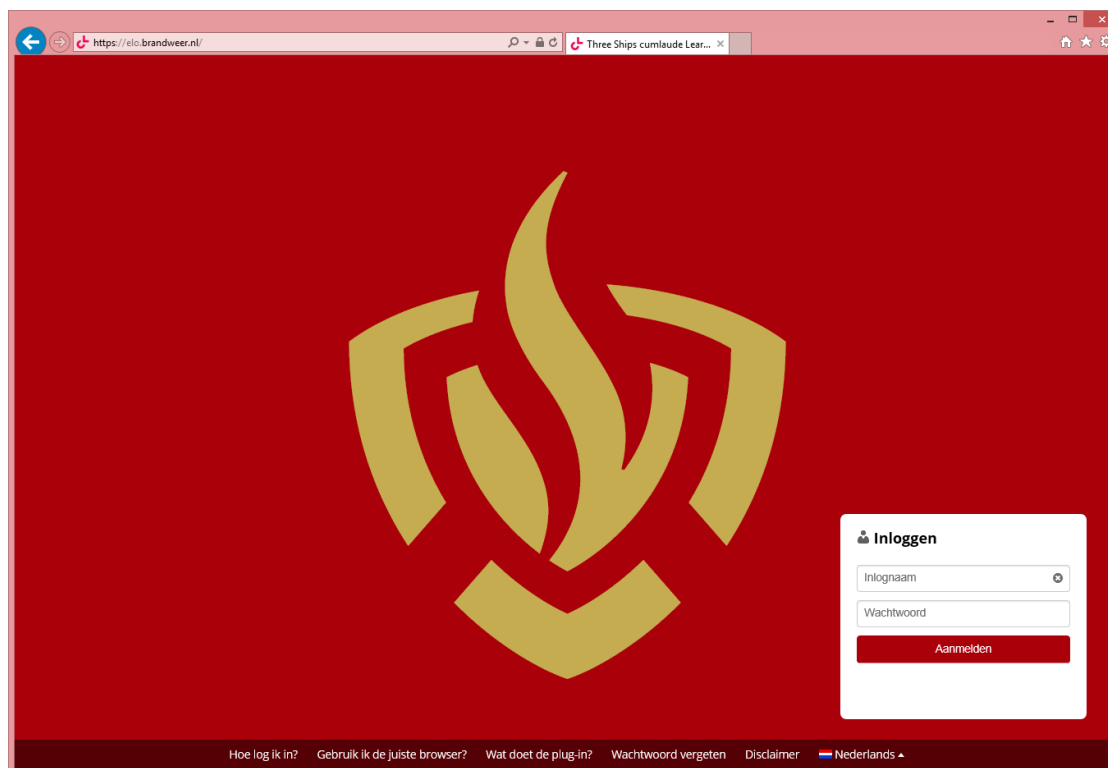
https://elo.brandweer.nl/

Three Ships cumlaude Lear...

Inloggen

Inlognaam

Wachtwoord

Aanmelden

Hoe log ik in? Gebruik ik de juiste browser? Wat doet de plug-in? Wachtwoord vergeten Disclaimer Nederlands